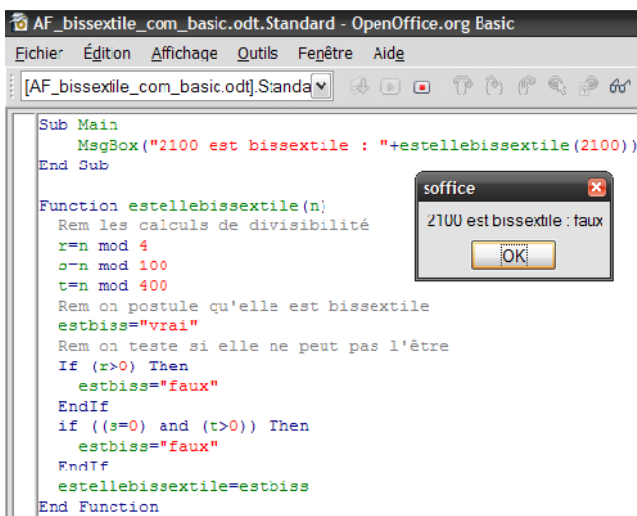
AF_bissextile_com_basic.odt.Standard - OpenOffice.org Basic

Fichier Éditon Affichage Outils Fenêtre Aide

[AF_bissextile_com_basic.odt].Standa

Sub Main
MsgBox("2100 est bissextile : "+estellebissextile(2100))
End Sub

Function estellebissextile(n)
Rem les calculs de divisibilité
r=n mod 4
s=n mod 100
t=n mod 400
Rem on postule qu'elle est bissextile
estbiss="vrai"
Rem on teste si elle ne peut pas l'être
If (r>0) Then
estbiss="faux"
EndIf
if ((s=0) and (t>0)) Then
estbiss="faux"
EndIf
estellebissextile=estbiss
End Function

soffice

2100 est bissextile : faux

OK